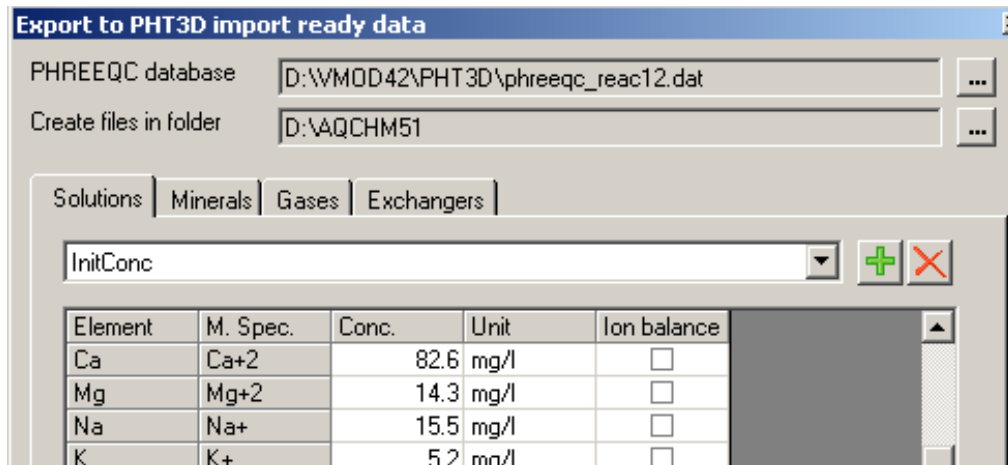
Export to PHT3D import ready data

PHREEQC database D:\VMOD42\PHT3D\phreeqc_reac12.dat ...

Create files in folder D:\AQCHM51 ...

Solutions | Minerals | Gases | Exchangers

InitConc

| Element | M. Spec. | Conc. | Unit | Ion balance |
|---|---|---|---|---|
| Ca | Ca+2 | 82.6 | mg/l | ☐ |
| Mg | Mg+2 | 14.3 | mg/l | ☐ |
| Na | Na+ | 15.5 | mg/l | ☐ |
| K | K+ | 5.2 | mg/l | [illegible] |